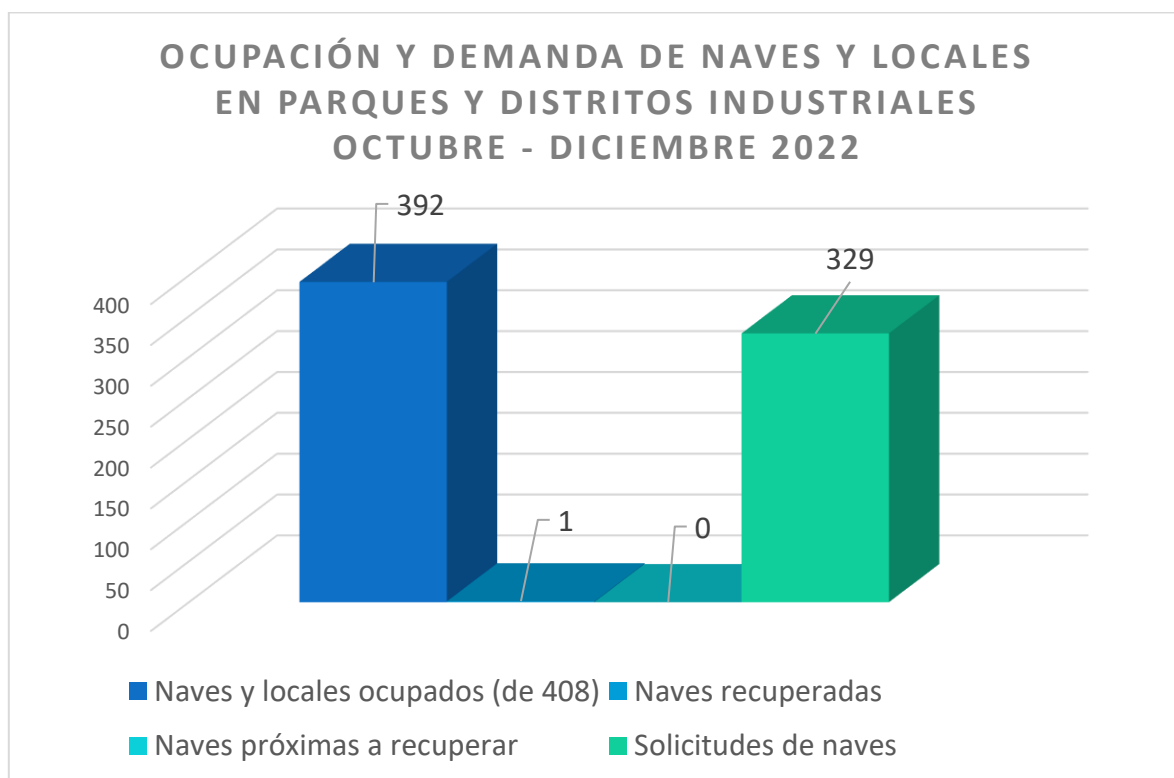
OCUPACIÓN Y DEMANDA DE NAVES Y LOCALES EN PARQUES Y DISTRITOS INDUSTRIALES OCTUBRE - DICIEMBRE 2022

392

329

1

0

400
350
300
250
200
150
100
50
0

Naves y locales ocupados (de 408) Naves recuperadas
Naves próximas a recuperar Solicitudes de naves